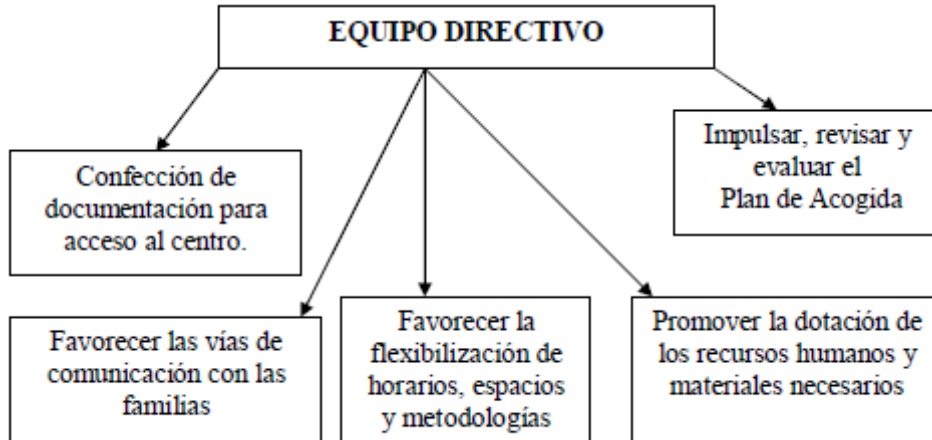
EQUIPO DIRECTIVO

Confección de documentación para acceso al centro.

Impulsar, revisar y evaluar el Plan de Acogida

Favorecer las vías de comunicación con las familias

Favorecer la flexibilización de horarios, espacios y metodologías

Promover la dotación de los recursos humanos y materiales necesarios